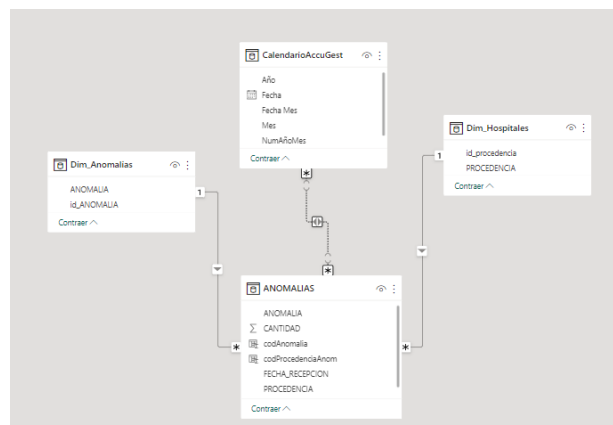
CalendarioAccuGest

Año
Fecha
Fecha Mes
Mes
NumAñoMes

Contraer

Dim_Hospitales

id_procedencia
PROCEDENCIA

Contraer

Dim_Anomalias

ANOMALIA
id_ANOMALIA

Contraer

1

1

*

*

*

*

ANOMALIAS

ANOMALIA
CANTIDAD
codAnomalia
codProcedenciaAnom
FECHA_RECEPCION
PROCEDENCIA

Contraer